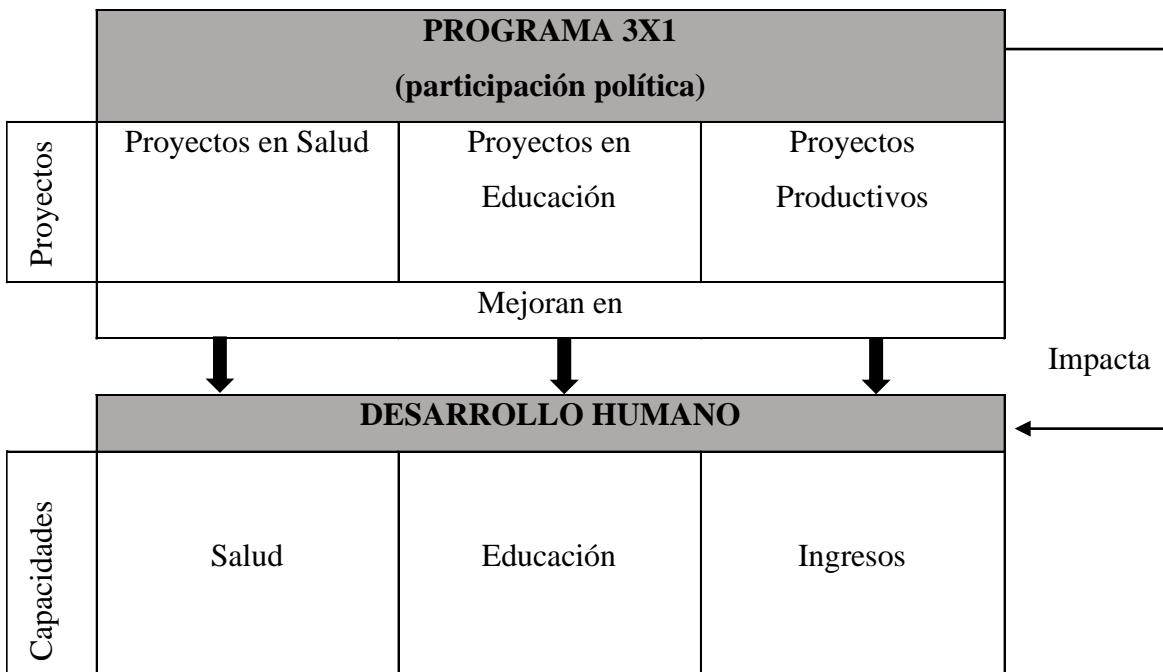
PROGRAMA 3X1
(participación política)

Proyectos

| Proyectos en Salud | Proyectos en Educación | Proyectos Productivos |
|---|---|---|

Mejoran en

Impacta

DESARROLLO HUMANO

Capacidades

| Salud | Educación | Ingresos |
|---|---|---|